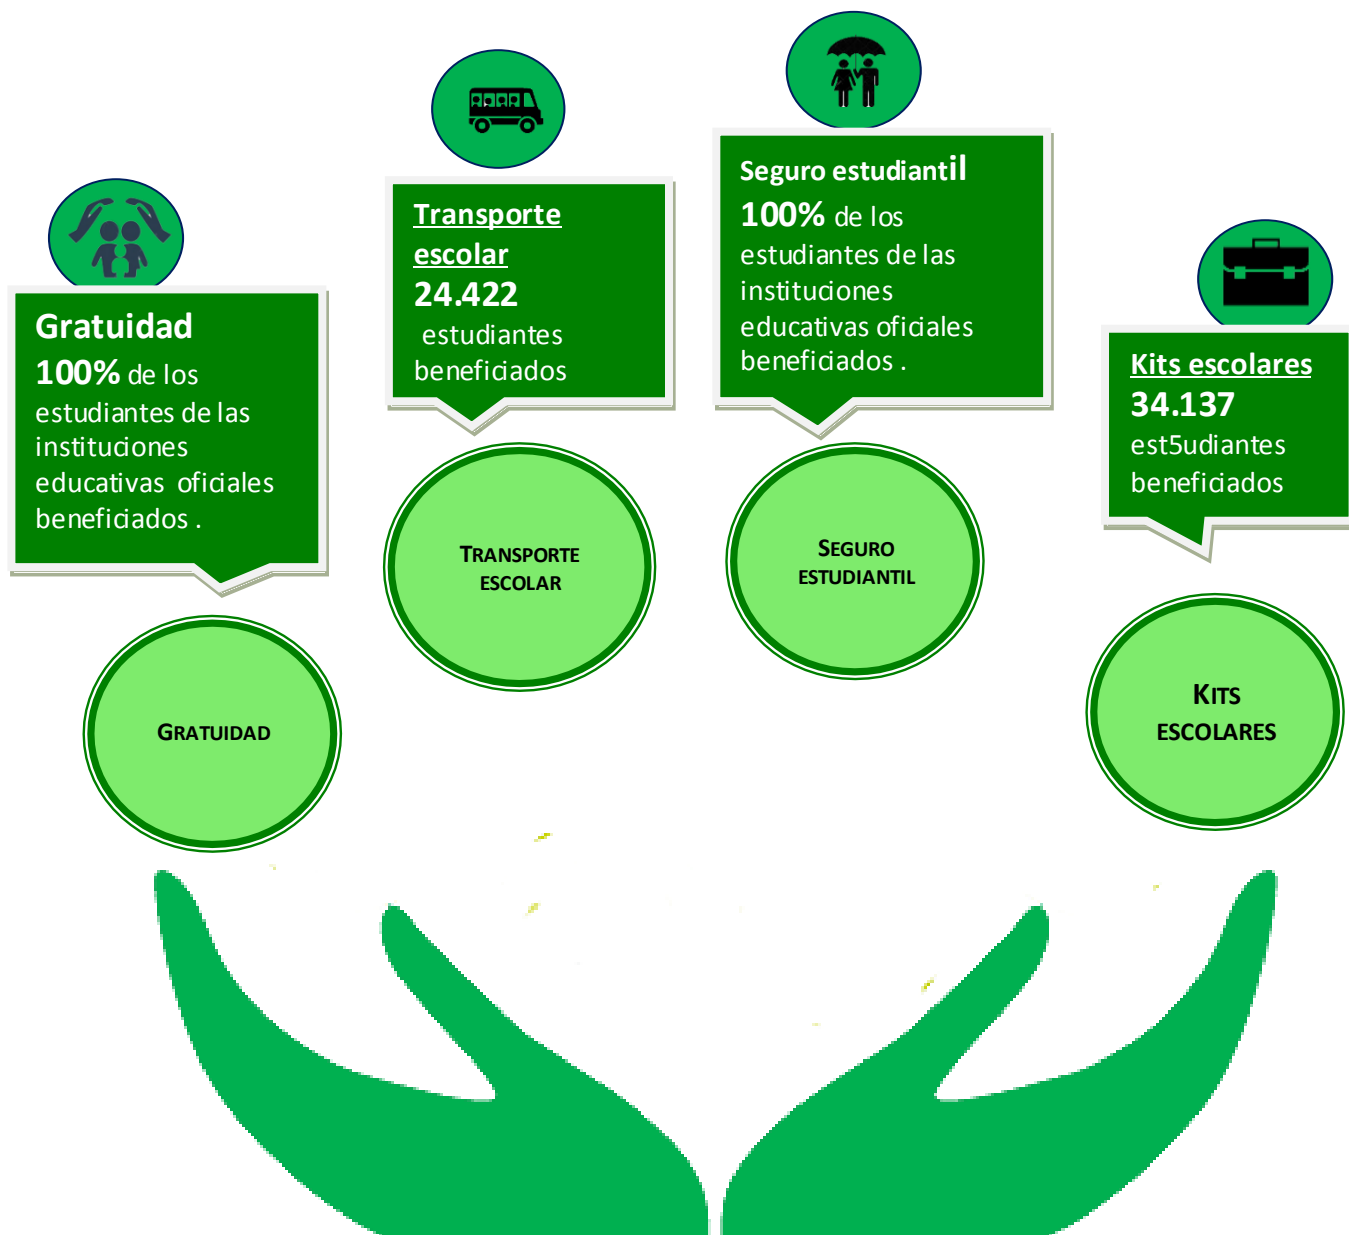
Gratuidad
100% de los estudiantes de las instituciones educativas oficiales beneficiados .

GRATUIDAD

Transporte escolar
24.422 estudiantes beneficiados

TRANSPORTE ESCOLAR

Seguro estudiantil
100% de los estudiantes de las instituciones educativas oficiales beneficiados .

SEGURO ESTUDIANTIL

Kits escolares
34.137 est5udiantes beneficiados

KITS ESCOLARES